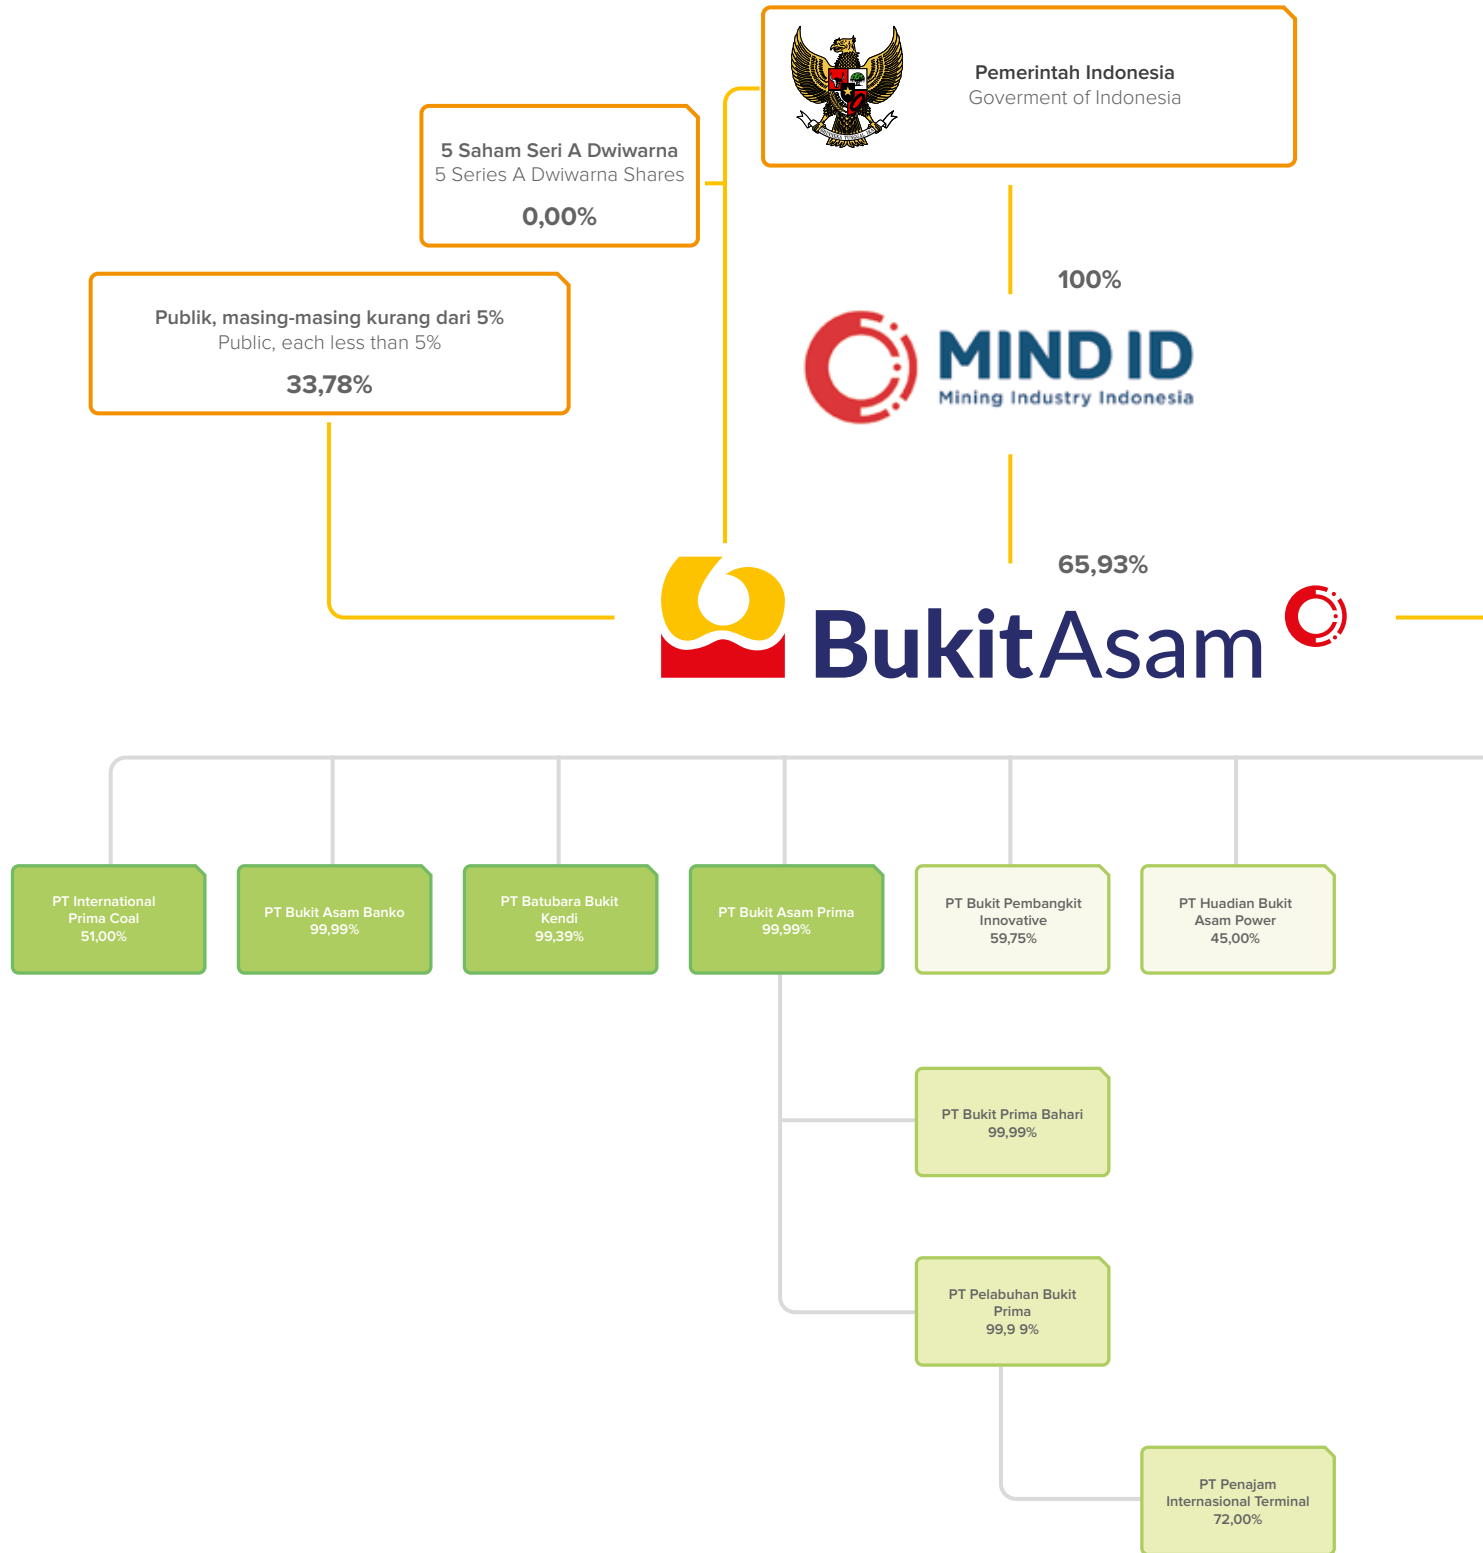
Pemerintah Indonesia
Goverment of Indonesia

5 Saham Seri A Dwiwarna
5 Series A Dwiwarna Shares
0,00%

100%

Publik, masing-masing kurang dari 5%
Public, each less than 5%
33,78%

MIND ID
Mining Industry Indonesia

65,93%

BukitAsam

PT International Prima Coal
51,00%

PT Bukit Asam Banko
99,99%

PT Batubara Bukit Kendi
99,39%

PT Bukit Asam Prima
99,99%

PT Bukit Pembangkit Innovative
59,75%

PT Huadian Bukit Asam Power
45,00%

PT Bukit Prima Bahari
99,99%

PT Pelabuhan Bukit Prima
99,9 9%

PT Penajam Internasional Terminal
72,00%